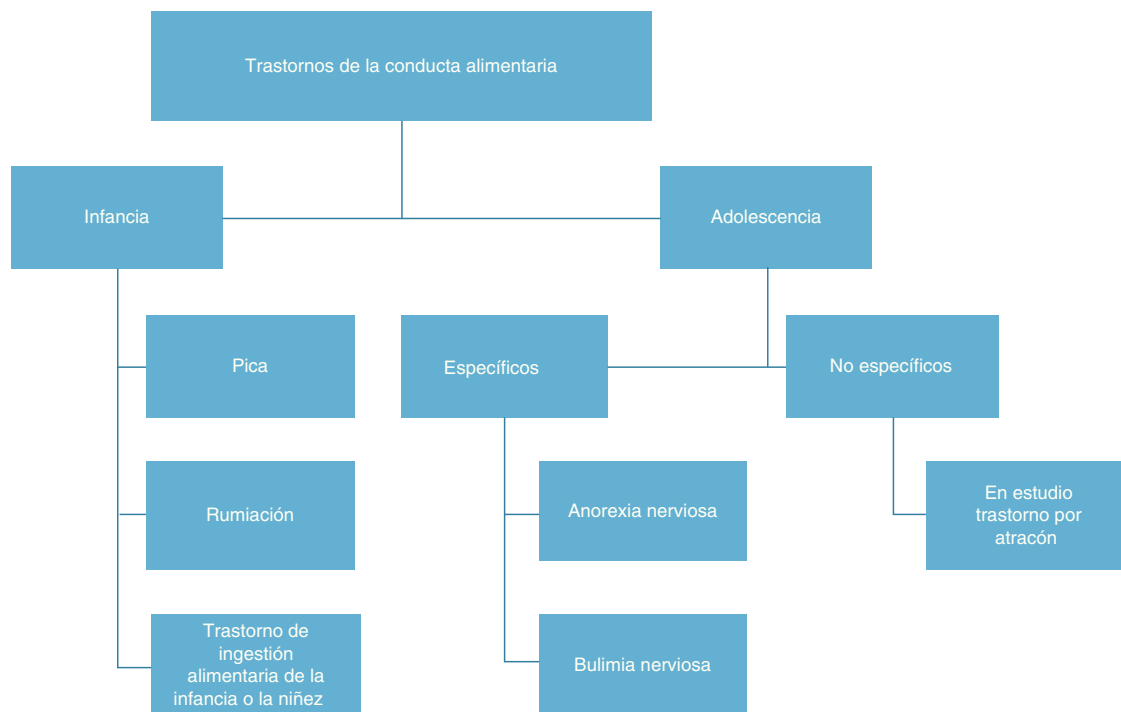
Trastornos de la conducta alimentaria

Infancia

Adolescencia

Pica

Rumiación

Trastorno de ingestión alimentaria de la infancia o la niñez

Específicos

Anorexia nerviosa

Bulimia nerviosa

No específicos

En estudio trastorno por atracón